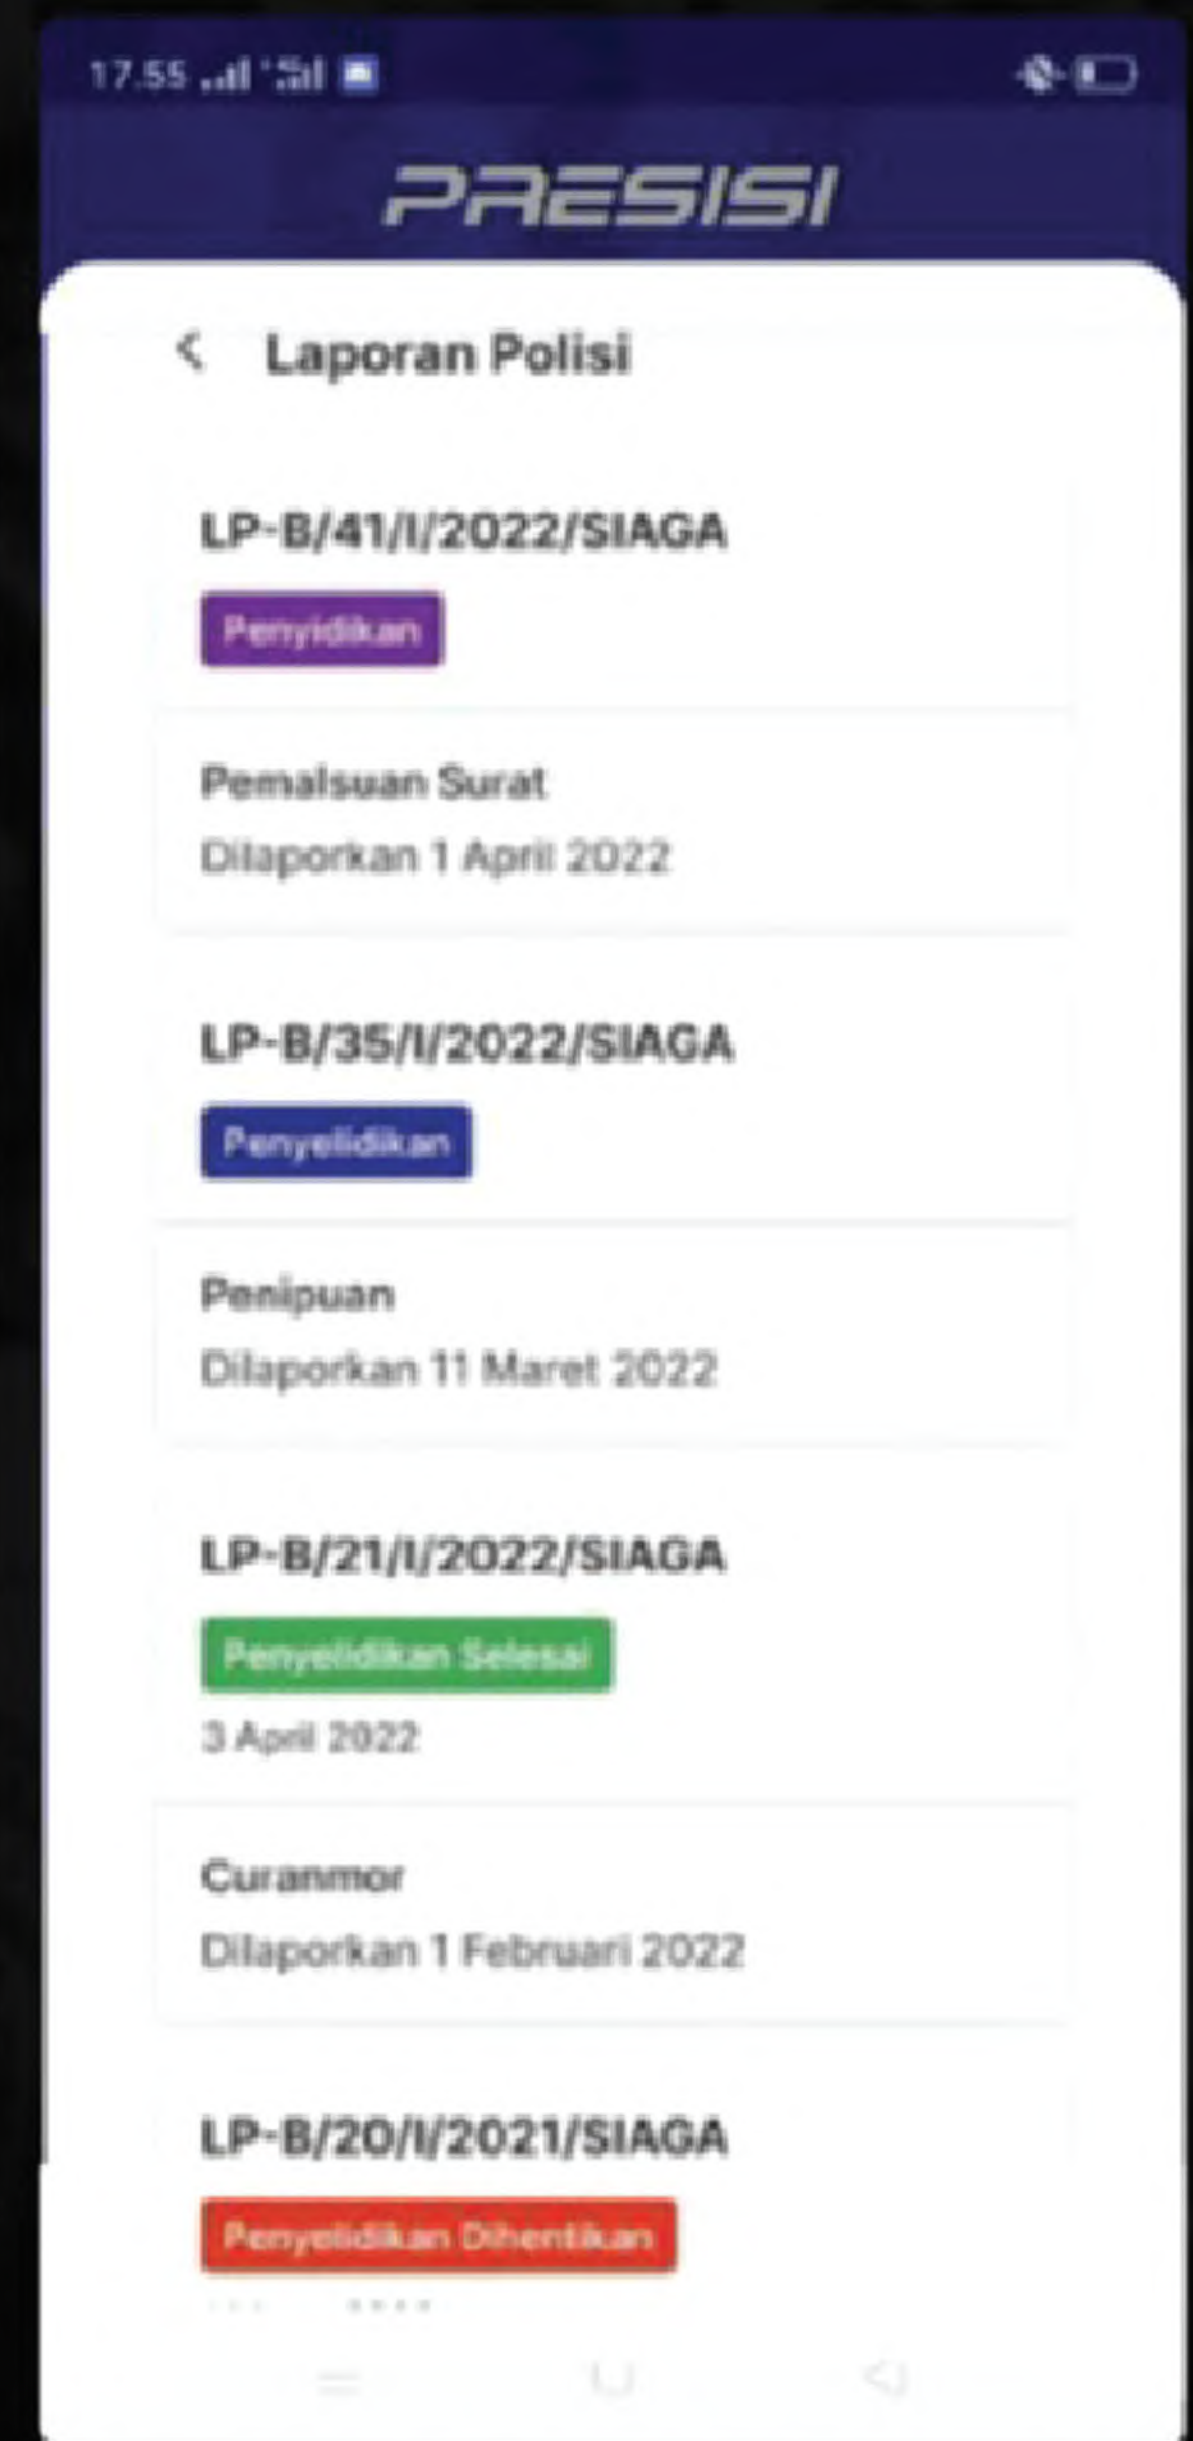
17.55

PRESISI

Laporan Polisi

LP-B/41/I/2022/SIAGA

Penyidikan

Pemalsuan Surat

Dilaporkan 1 April 2022

LP-B/35/I/2022/SIAGA

Penyelidikan

Penipuan

Dilaporkan 11 Maret 2022

LP-B/21/I/2022/SIAGA

Penyelidikan Selesai

3 April 2022

Curanmor

Dilaporkan 1 Februari 2022

LP-B/20/I/2021/SIAGA

Penyelidikan Dihentikan

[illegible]